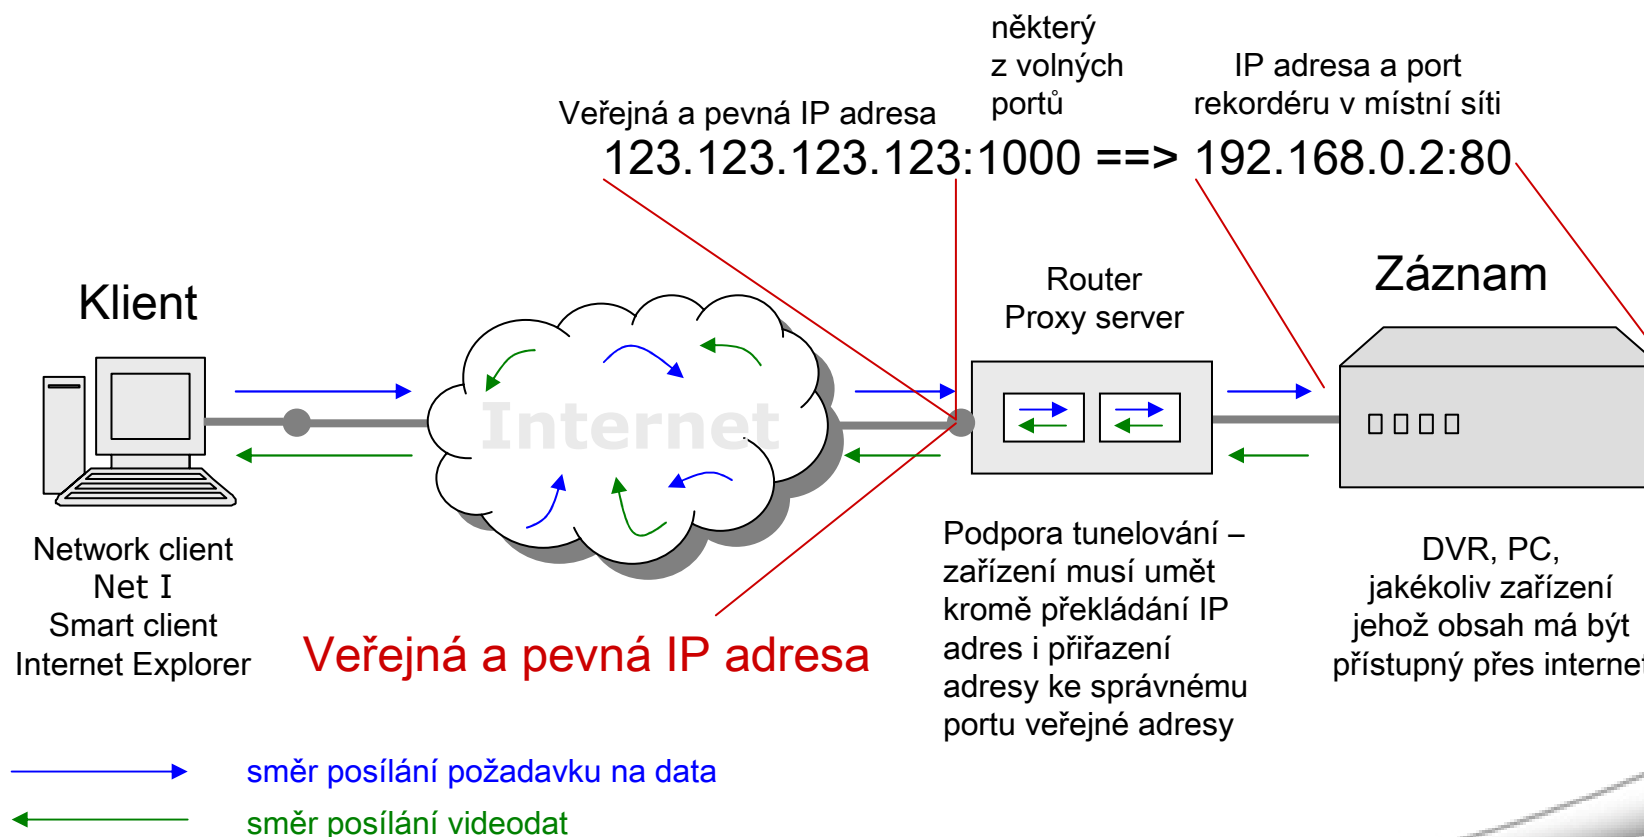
některý z volných portů

IP adresa a port rekordéru v místní síti

Veřejná a pevná IP adresa

123.123.123.123:1000 ==> 192.168.0.2:80

Klient

Internet

Router
Proxy server

Záznam

Network client
Net I
Smart client
Internet Explorer

Veřejná a pevná IP adresa

Podpora tunelování – zařízení musí umět kromě překládání IP adres i přiřazení adresy ke správnému portu veřejné adresy

DVR, PC, jakékoliv zařízení jehož obsah má být přístupný přes internet

směr posílání požadavku na data

směr posílání videodat